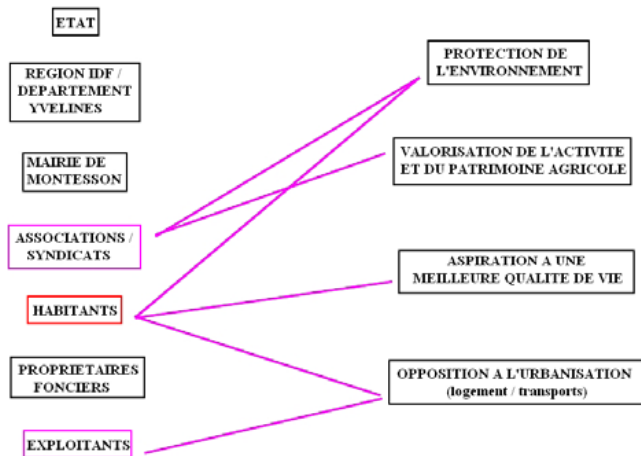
ETAT

REGION IDF / DEPARTEMENT YVELINES

MAIRIE DE MONTESSON

ASSOCIATIONS / SYNDICATS

HABITANTS

PROPRIETAIRES FONCIERS

EXPLOITANTS

PROTECTION DE L'ENVIRONNEMENT

VALORISATION DE L'ACTIVITE ET DU PATRIMOINE AGRICOLE

ASPIRATION A UNE MEILLEURE QUALITE DE VIE

OPPOSITION A L'URBANISATION (logement / transports)